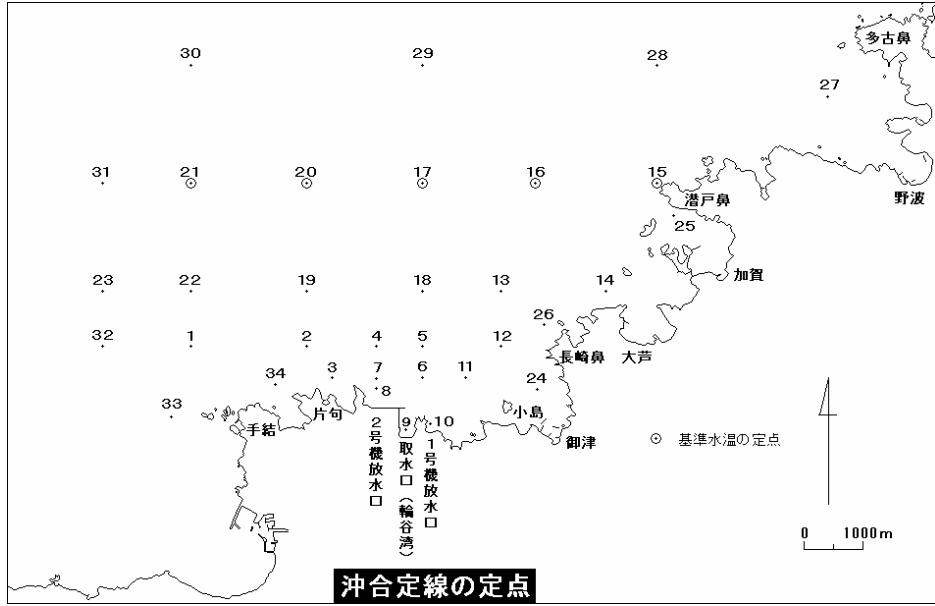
多古鼻

30 29 28

27

31 21 20 17 16 15

野波

潜戸鼻

25

23 22 19 18 13 14

加賀

26

32 1 2 4 5 12

長崎鼻 大芦

34 3 7 6 11

8

24

33

片句

9 10

小島

手結

2号機放水口

取水口（輪谷湾）

1号機放水口

御津

⊙ 基準水温の定点

0 1000m

沖合定線の定点